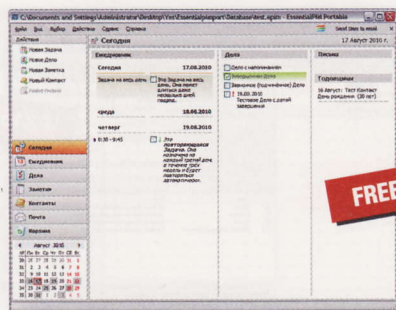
C:\Documents and Settings\Administrator\Desktop\Test\Essentialport Database\test.epim - EssentialPIM Portable

Файл Вид Выбор Действия Сервис Справка

Действия

Новая Задача

Новое Дело

Новая Заметка

Новый Контакт

Сегодня

Ежедневник

Сегодня 17.08.2010

Задача на весь день

Это Задача на весь день. Она может длиться даже несколько дней подряд.

среда 18.08.2010

четверг 19.08.2010

9:30 - 9:45

Это повторяющаяся Задача. Она назначена на каждый третий день в течение трех недель и будет повторяться автоматически.

Дела

Окно с напоминанием

Ежедневное Дело

Звонок (подчиненное Дело)

19.09.2010 Тестовое Дело с датой завершения

Письма

Годовщины

16 Август: Тест Контакт День рождения (20 лет)

17 Август 2010 г.

Сегодня

Ежедневник

Дела

Заметки

Контакты

Почта

Корзина

Август 2010

FREE